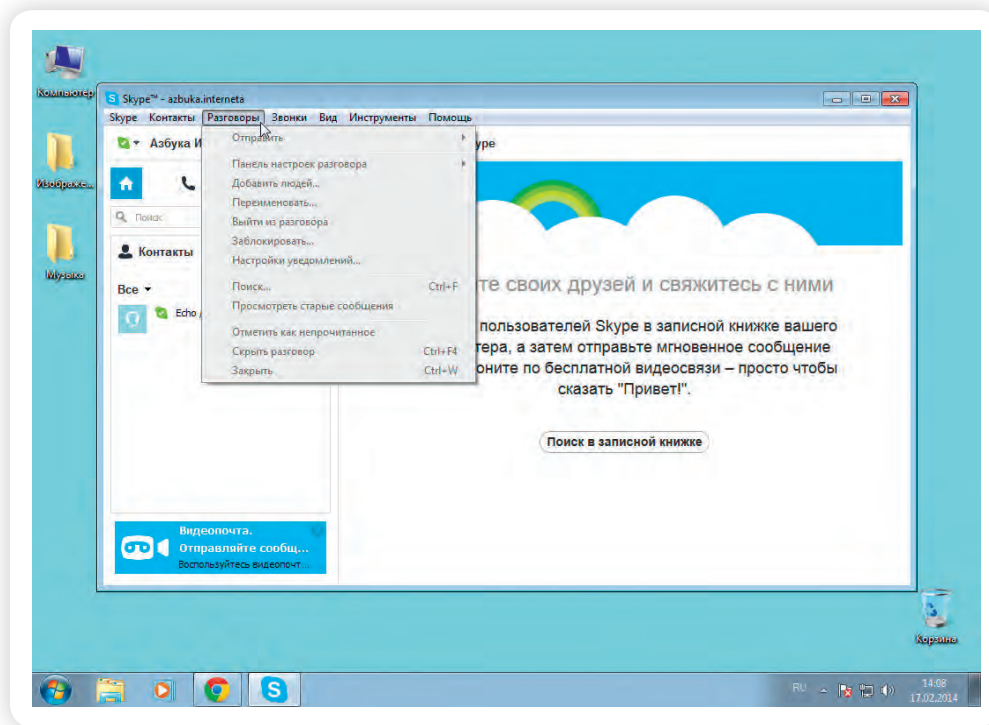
Компьютер

Изображе...

Музыка

Skype™ - azbuka.interneta

Skype Контакты Разговоры Звонки Вид Инструменты Помощь

Азбука И

Поиск

Контакты

Все

Echo /

Отправить

Панель настроек разговора

Добавить людей...

Переименовать...

Выйти из разговора

Заблокировать...

Настройки уведомлений...

Поиск... Ctrl+F

Просмотреть старые сообщения

Отметить как непрочитанное

Скрыть разговор Ctrl+F4

Закрыть Ctrl+W

ype

те своих друзей и свяжитесь с ними

пользователей Skype в записной книжке вашего тера, а затем отправьте мгновенное сообщение оните по бесплатной видеосвязи – просто чтобы сказать "Привет!".

Поиск в записной книжке

Видеопочта.

Отправляйте сообщ...

Воспользуйтесь видеопочт...

Корзина

RU

14:08
17.02.2014